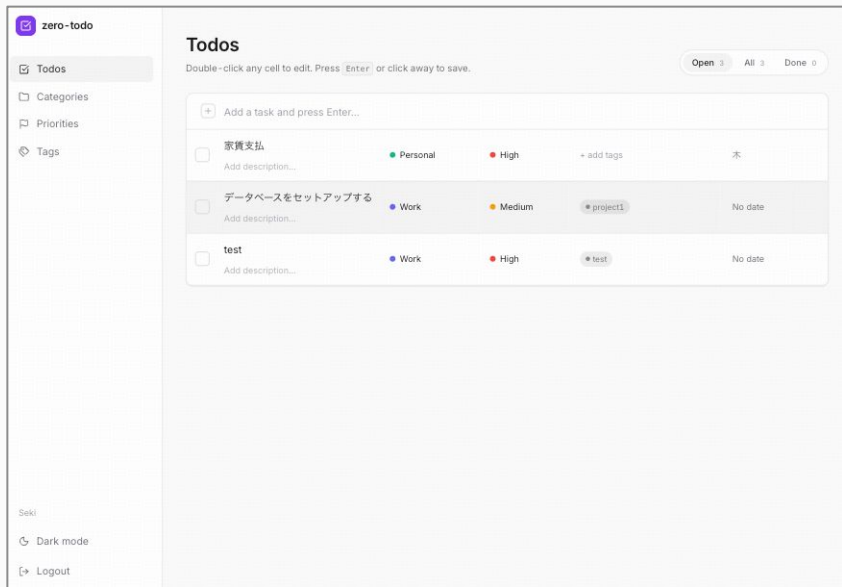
zero-todo

Todos
Categories
Priorities
Tags

Seki
Dark mode
Logout

Todos
Double-click any cell to edit. Press Enter or click away to save.

Open 3 All 3 Done 0

Add a task and press Enter...

| | | | | |
|---|---|---|---|---|
| 家賃支払 Add description... | Personal | High | + add tags | 木 |
| データベースをセットアップする Add description... | Work | Medium | project1 | No date |
| test Add description... | Work | High | test | No date |